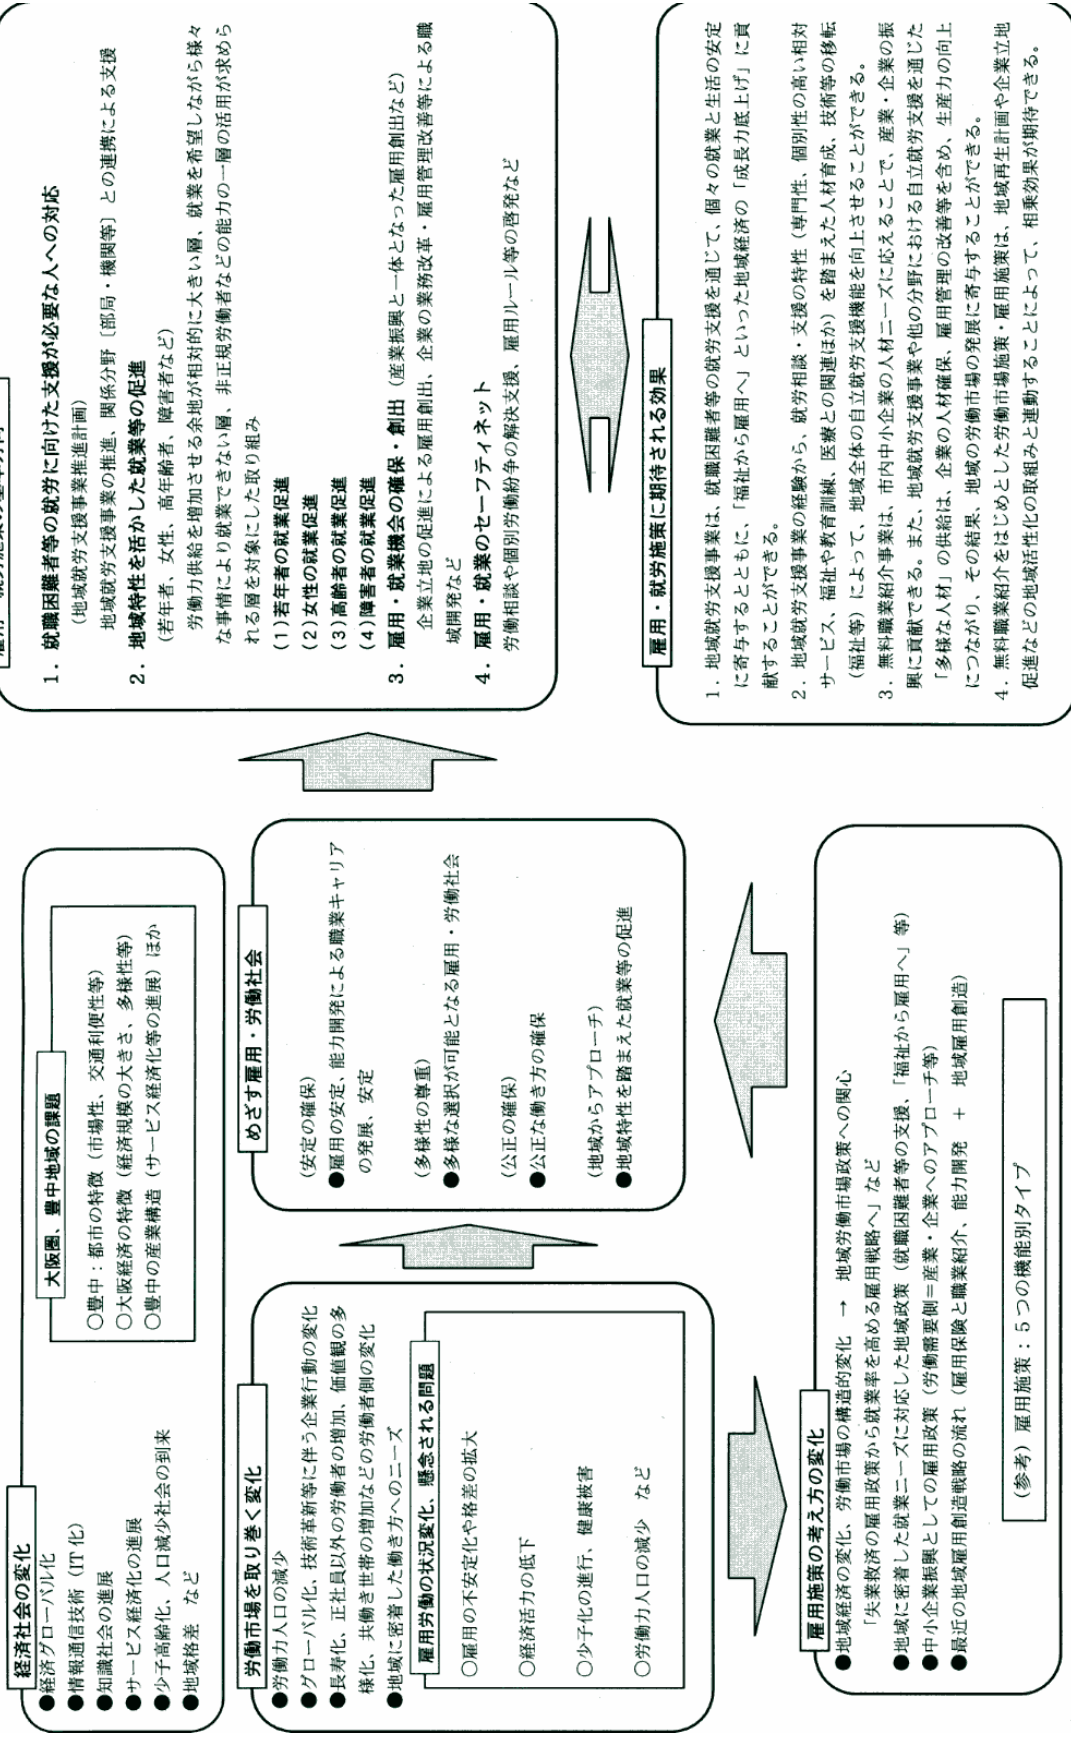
経済社会の変化
●経済グローバル化
●情報通信技術（IT化）
●知識社会の進展
●サービス経済化の進展
●少子高齢化、人口減少社会の到来
●地域格差　など

大阪圏、豊中地域の課題
○豊中：都市の特徴（市場性、交通利便性等）
○大阪経済の特徴（経済規模の大きさ、多様性等）
○豊中の産業構造（サービス経済化等の進展）ほか

労働市場を取り巻く変化
●労働力人口の減少
●グローバル化、技術革新等に伴う企業行動の変化
●長寿化、正社員以外の労働者の増加、価値観の多様化、共働き世帯の増加などの労働者側の変化
●地域に密着した働き方へのニーズ

雇用労働の状況変化、懸念される問題
○雇用の不安定化や格差の拡大
○経済活力の低下
○少子化の進行、健康被害
○労働力人口の減少　など

めざす雇用・労働社会
（安定の確保）
●雇用の安定、能力開発による職業キャリアの発展、安定
（多様性の尊重）
●多様な選択が可能となる雇用・労働社会
（公正の確保）
●公正な働き方の確保
（地域からアプローチ）
●地域特性を踏まえた就業等の促進

雇用施策の考え方の変化
●地域経済の変化、労働市場の構造的変化　→　地域労働市場政策への関心
「失業救済の雇用政策から就業率を高める雇用戦略へ」など
●地域に密着した就業ニーズに対応した地域政策（就職困難者等の支援、「福祉から雇用へ」等）
●中小企業振興としての雇用政策（労働需要側＝産業・企業へのアプローチ等）
●最近の地域雇用創造戦略の流れ（雇用保険と職業紹介、能力開発　＋　地域雇用創造）

（参考）雇用施策：５つの機能別タイプ

雇用・就労施策の基本方向
1．就職困難者等の就労に向けた支援が必要な人への対応
（地域就労支援事業推進計画）
地域就労支援事業の推進、関係分野［部局・機関等］との連携による支援
2．地域特性を活かした就業等の促進
（若年者、女性、高年齢者、障害者など）
労働力供給を増加させる余地が相対的に大きい層、就業を希望しながら様々な事情により就業できない層、非正規労働者などの能力の一層の活用が求められる層を対象にした取り組み
（1）若年者の就業促進
（2）女性の就業促進
（3）高齢者の就業促進
（4）障害者の就業促進
3．雇用・就業機会の確保・創出（産業振興と一体となった雇用創出など）
企業立地の促進による雇用創出、企業の業務改革・雇用管理改善等による職域開発など
4．雇用・就業のセーフティネット
労働相談や個別労働紛争の解決支援、雇用ルール等の啓発など

雇用・就労施策に期待される効果
1．地域就労支援事業は、就職困難者等の就労支援を通じて、個々の就業と生活の安定に寄与するとともに、「福祉から雇用へ」といった地域経済の「成長力底上げ」に貢献することができる。
2．地域就労支援事業の経験から、就労相談・支援の特性（専門性、個別性の高い相対サービス、福祉や教育訓練、医療との関連ほか）を踏まえた人材育成、技術等の移転（福祉等）によって、地域全体の自立就労支援機能を向上させることができる。
3．無料職業紹介事業は、市内中小企業の人材ニーズに応えることで、産業・企業の振興に貢献できる。また、地域就労支援事業や他の分野における自立就労支援を通じた「多様な人材」の供給は、企業の人材確保、雇用管理の改善等を含め、生産力の向上につながり、その結果、地域の労働市場の発展に寄与することができる。
4．無料職業紹介をはじめとした労働市場施策・雇用施策は、地域再生計画や企業立地促進などの地域活性化の取組みと連動することによって、相乗効果が期待できる。